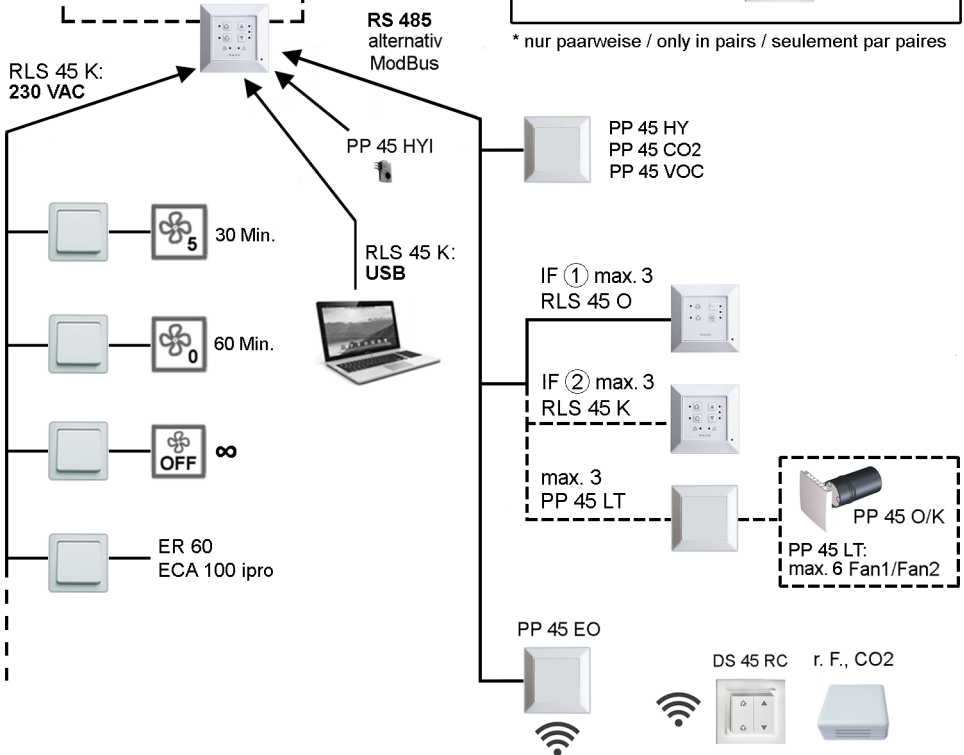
RS 485
alternativ
ModBus

* nur paarweise / only in pairs / seulement par paires

RLS 45 K:
230 VAC

PP 45 HYI

PP 45 HY
PP 45 CO2
PP 45 VOC

5

30 Min.

RLS 45 K:
USB

IF ① max. 3
RLS 45 O

0

60 Min.

IF ② max. 3
RLS 45 K

OFF

∞

max. 3
PP 45 LT

PP 45 O/K

PP 45 LT:
max. 6 Fan1/Fan2

ER 60
ECA 100 ipro

PP 45 EO

DS 45 RC

r. F., CO2